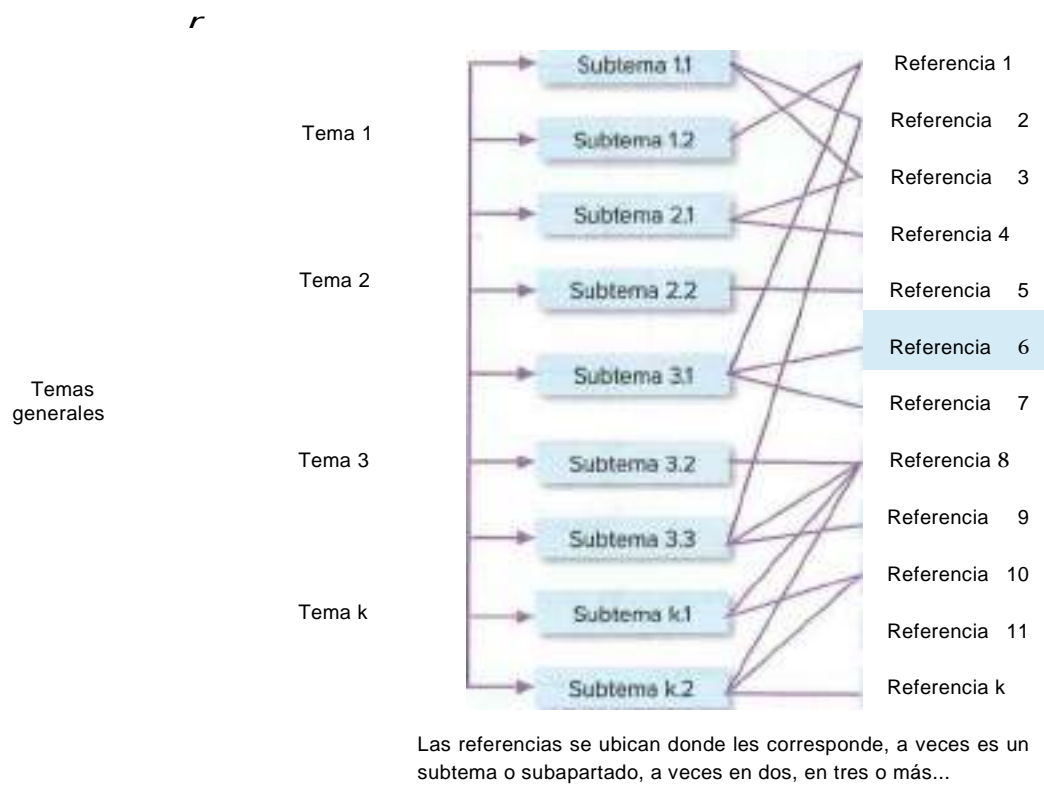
r

Temas generales

Tema 1

Tema 2

Tema 3

Tema k

Subtema 1.1

Subtema 1.2

Subtema 2.1

Subtema 2.2

Subtema 3.1

Subtema 3.2

Subtema 3.3

Subtema k.1

Subtema k.2

Referencia 1

Referencia 2

Referencia 3

Referencia 4

Referencia 5

Referencia 6

Referencia 7

Referencia 8

Referencia 9

Referencia 10

Referencia 11

Referencia k

Las referencias se ubican donde les corresponde, a veces es un subtema o subapartado, a veces en dos, en tres o más...